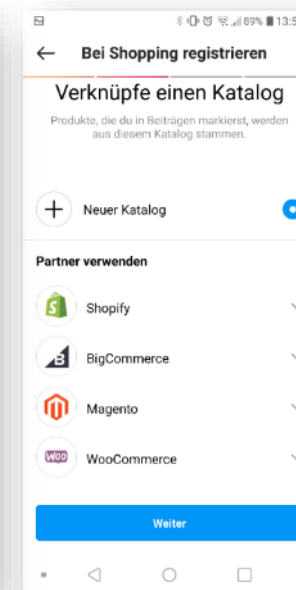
89% 13:5

Bei Shopping registrieren

Verknüpfe einen Katalog

Produkte, die du in Beiträgen markierst, werden aus diesem Katalog stammen.

Neuer Katalog

Partner verwenden

Shopify

BigCommerce

Magento

WooCommerce

Weiter